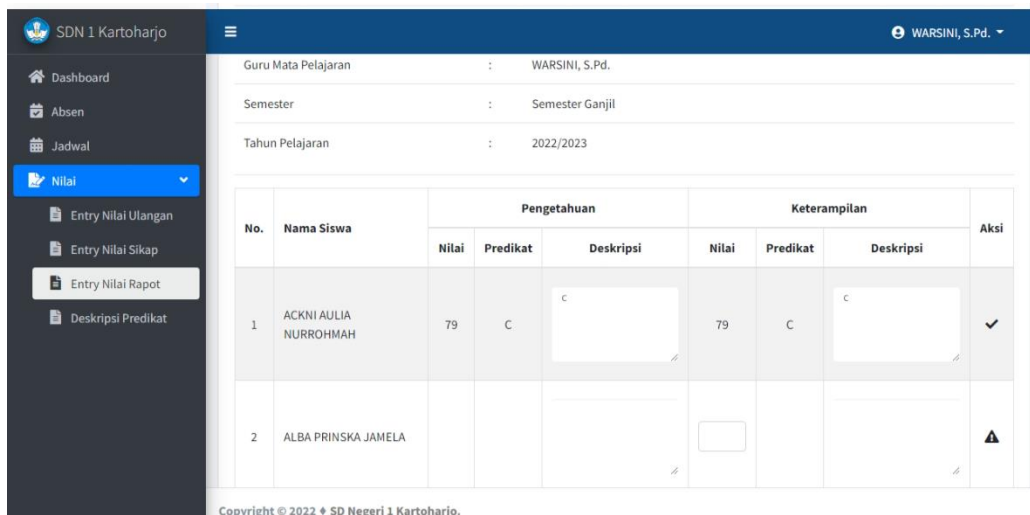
SDN 1 Kartoharjo

Dashboard
Absen
Jadwal
Nilai
Entry Nilai Ulangan
Entry Nilai Sikap
Entry Nilai Rapot
Deskripsi Predikat

WARSINI, S.Pd.

Guru Mata Pelajaran : WARSINI, S.Pd.
Semester : Semester Ganjil
Tahun Pelajaran : 2022/2023

| No. | Nama Siswa | Pengetahuan Nilai | Pengetahuan Predikat | Pengetahuan Deskripsi | Keterampilan Nilai | Keterampilan Predikat | Keterampilan Deskripsi | Aksi |
|---|---|---|---|---|---|---|---|---|
| 1 | ACKNI AULIA NURROHMAH | 79 | C | C | 79 | C | C | |
| 2 | ALBA PRINSKA JAMELA | | | | | | | |

Copyright © 2022 ♦ SD Negeri 1 Kartoharjo.